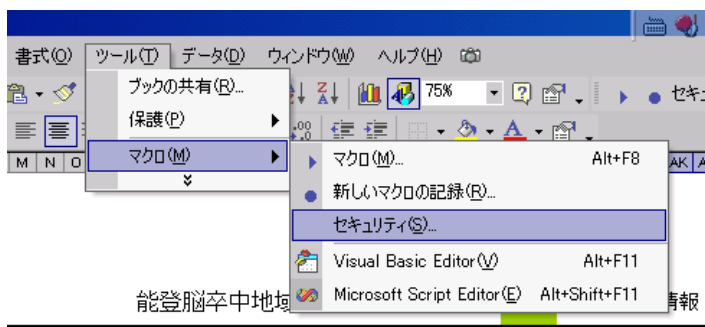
書式(O) ツール(T) データ(D) ウィンドウ(W) ヘルプ(H)

75%

セキ

ブックの共有(R)...

保護(P)

マクロ(M)

M N O

AK A

マクロ(M)... Alt+F8

新しいマクロの記録(R)...

セキュリティ(S)...

Visual Basic Editor(V) Alt+F11

Microsoft Script Editor(E) Alt+Shift+F11

能登脳卒中地域

情報